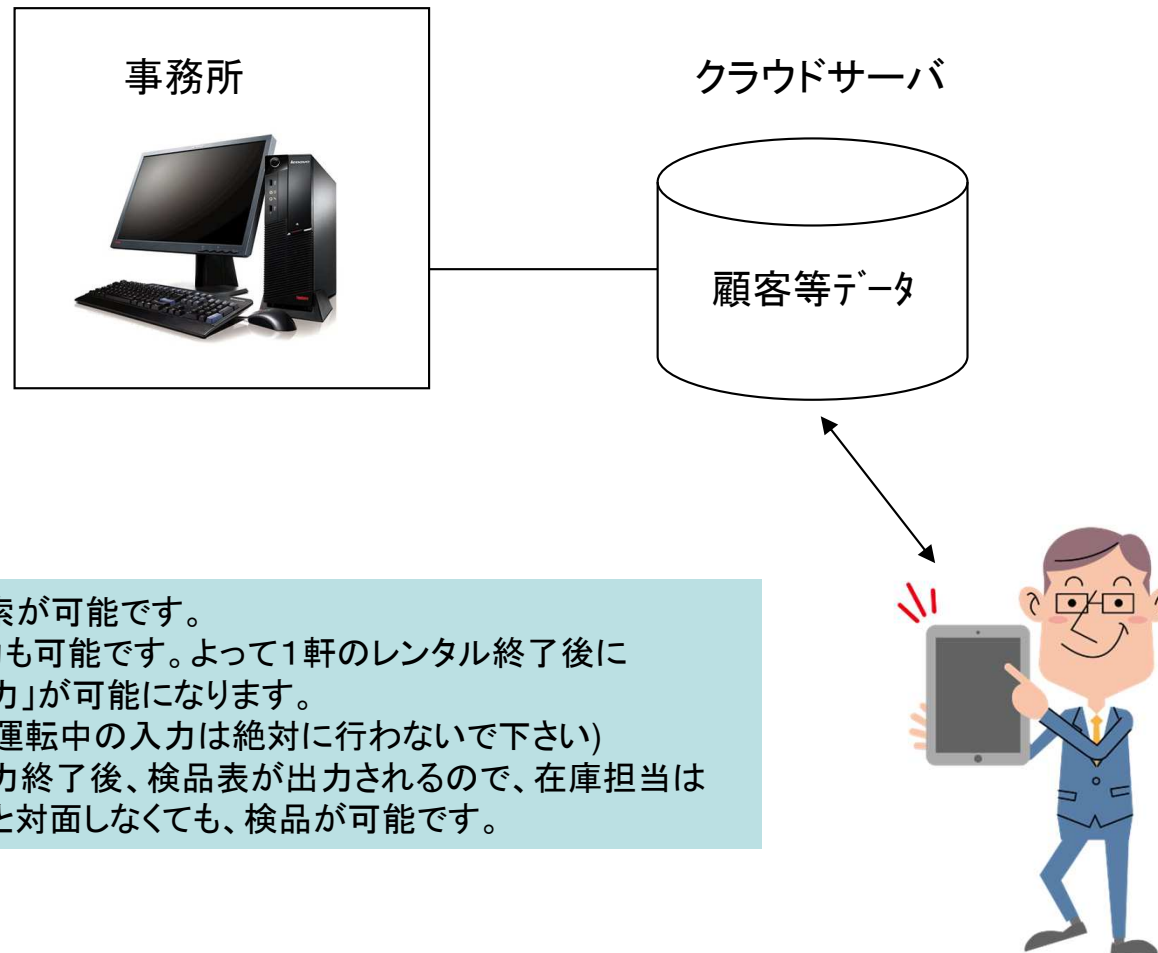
事務所

クラウドサーバ

顧客等データ

索が可能です。
も可能です。よって1軒のレンタル終了後に
力」が可能になります。
運転中の入力は絶対に行わないで下さい)
力終了後、検品表が出力されるので、在庫担当は
と対面しなくても、検品が可能です。